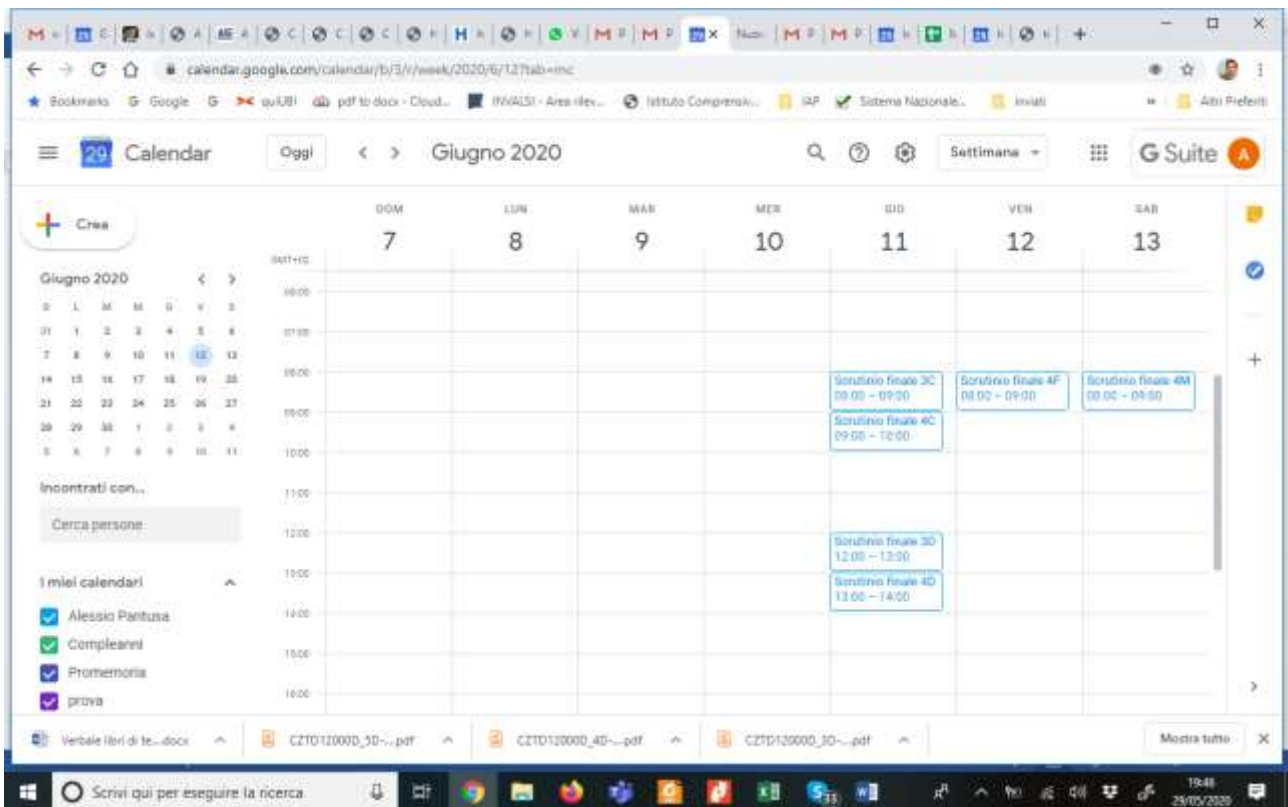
Nuov

calendar.google.com/calendar/b/3/r/week/2020/6/12?tab=mc

Bookmarks Google G quiUBI pdf to docx - Cloud... INVALSI - Area rilev... Istituto Comprensiv... IAP Sistema Nazionale... Inviati Altri Preferiti

Calendar Oggi Giugno 2020 Settimana G Suite A

Crea

Giugno 2020

| D | L | M | M | G | V | S |
|---|---|---|---|---|---|---|
| 31 | 1 | 2 | 3 | 4 | 5 | 6 |
| 7 | 8 | 9 | 10 | 11 | 12 | 13 |
| 14 | 15 | 16 | 17 | 18 | 19 | 20 |
| 21 | 22 | 23 | 24 | 25 | 26 | 27 |
| 28 | 29 | 30 | 1 | 2 | 3 | 4 |
| 5 | 6 | 7 | 8 | 9 | 10 | 11 |

Incontrati con...

Cerca persone

I miei calendari

Alessio Pantusa

Compleanni

Promemoria

prova

GMT+02

| | DOM 7 | LUN 8 | MAR 9 | MER 10 | GIO 11 | VEN 12 | SAB 13 |
|---|---|---|---|---|---|---|---|
| 06:00 | | | | | | | |
| 07:00 | | | | | | | |
| 08:00 | | | | | Scrutinio finale 3C 08:00 – 09:00 | Scrutinio finale 4F 08:00 – 09:00 | Scrutinio finale 4M 08:00 – 09:00 |
| 09:00 | | | | | Scrutinio finale 4C 09:00 – 10:00 | | |
| 10:00 | | | | | | | |
| 11:00 | | | | | | | |
| 12:00 | | | | | Scrutinio finale 3D 12:00 – 13:00 | | |
| 13:00 | | | | | Scrutinio finale 4D 13:00 – 14:00 | | |
| 14:00 | | | | | | | |
| 15:00 | | | | | | | |
| 16:00 | | | | | | | |

Verbale libri di te....docx CZTD12000D_5D-....pdf CZTD12000D_4D-....pdf CZTD12000D_3D-....pdf Mostra tutto

Scrivi qui per eseguire la ricerca

19:46
29/05/2020